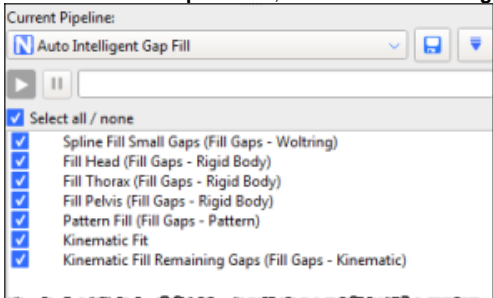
Current Pipeline:
Auto Intelligent Gap Fill
Select all / none
Spline Fill Small Gaps (Fill Gaps - Woltring)
Fill Head (Fill Gaps - Rigid Body)
Fill Thorax (Fill Gaps - Rigid Body)
Fill Pelvis (Fill Gaps - Rigid Body)
Pattern Fill (Fill Gaps - Pattern)
Kinematic Fit
Kinematic Fill Remaining Gaps (Fill Gaps - Kinematic)